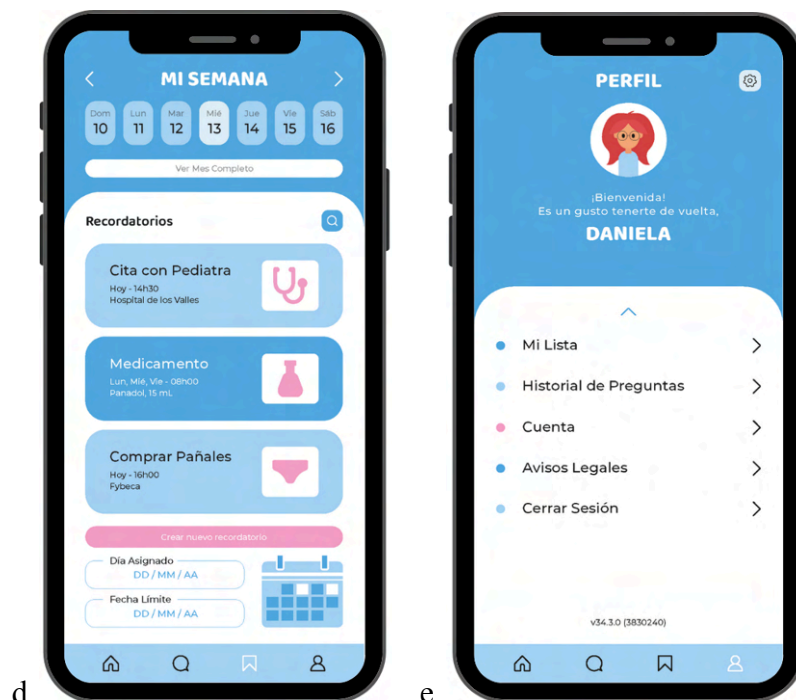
MI SEMANA

Dom 10
Lun 11
Mar 12
Mié 13
Jue 14
Vie 15
Sáb 16

Ver Mes Completo

Recordatorios

Cita con Pediatra
Hoy - 14h30
Hospital de los Valles

Medicamento
Lun, Mié, Vie - 08h00
Panadol, 15 mL

Comprar Pañales
Hoy - 16h00
Fybeca

Crear nuevo recordatorio

Día Asignado
DD / MM / AA

Fecha Límite
DD / MM / AA

d

PERFIL

¡Bienvenida!
Es un gusto tenerte de vuelta,
DANIELA

Mi Lista
Historial de Preguntas
Cuenta
Avisos Legales
Cerrar Sesión

v34.3.0 (3830240)

e